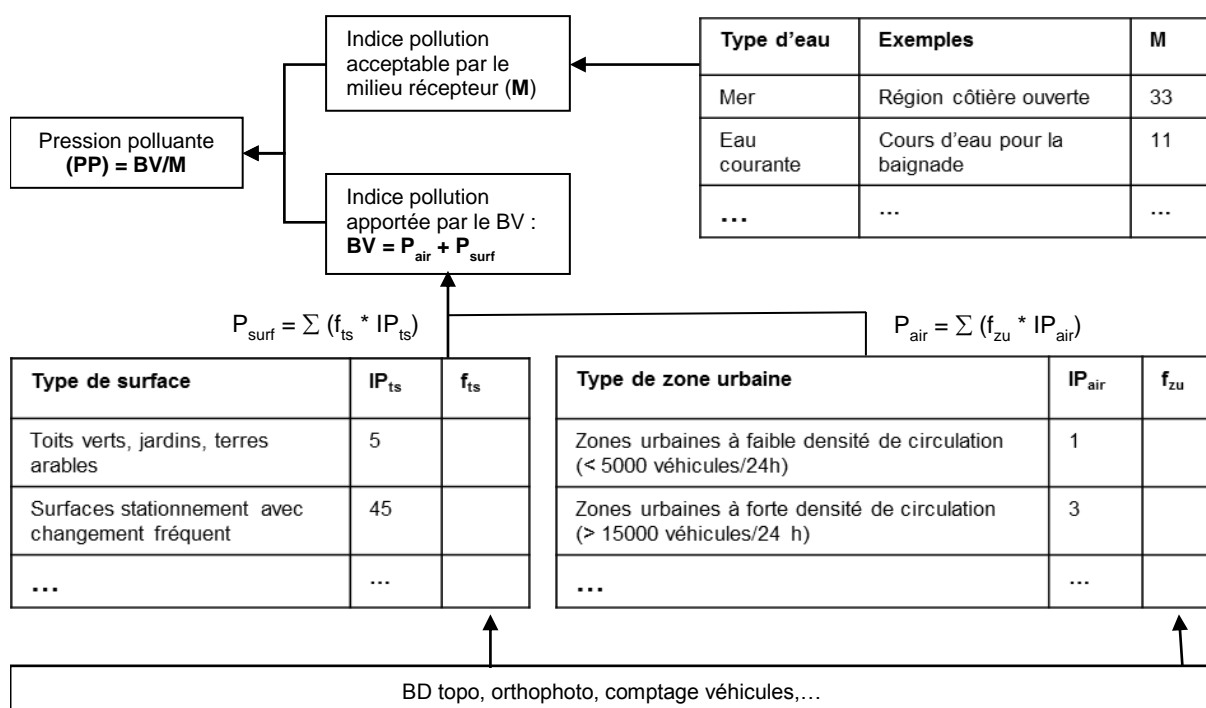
Indice pollution acceptable par le milieu récepteur (**M**)

| Type d'eau | Exemples | M |
|---|---|---|
| Mer | Région côtière ouverte | 33 |
| Eau courante | Cours d'eau pour la baignade | 11 |
| … | … | … |

Pression polluante **(PP) = BV/M**

Indice pollution apportée par le BV : **$BV = P_{air} + P_{surf}$**

$P_{surf} = \Sigma (f_{ts} * IP_{ts})$

$P_{air} = \Sigma (f_{zu} * IP_{air})$

| Type de surface | $IP_{ts}$ | $f_{ts}$ |
|---|---|---|
| Toits verts, jardins, terres arables | 5 | |
| Surfaces stationnement avec changement fréquent | 45 | |
| … | … | |

| Type de zone urbaine | $IP_{air}$ | $f_{zu}$ |
|---|---|---|
| Zones urbaines à faible densité de circulation (< 5000 véhicules/24h) | 1 | |
| Zones urbaines à forte densité de circulation (> 15000 véhicules/24 h) | 3 | |
| … | … | |

BD topo, orthophoto, comptage véhicules,…